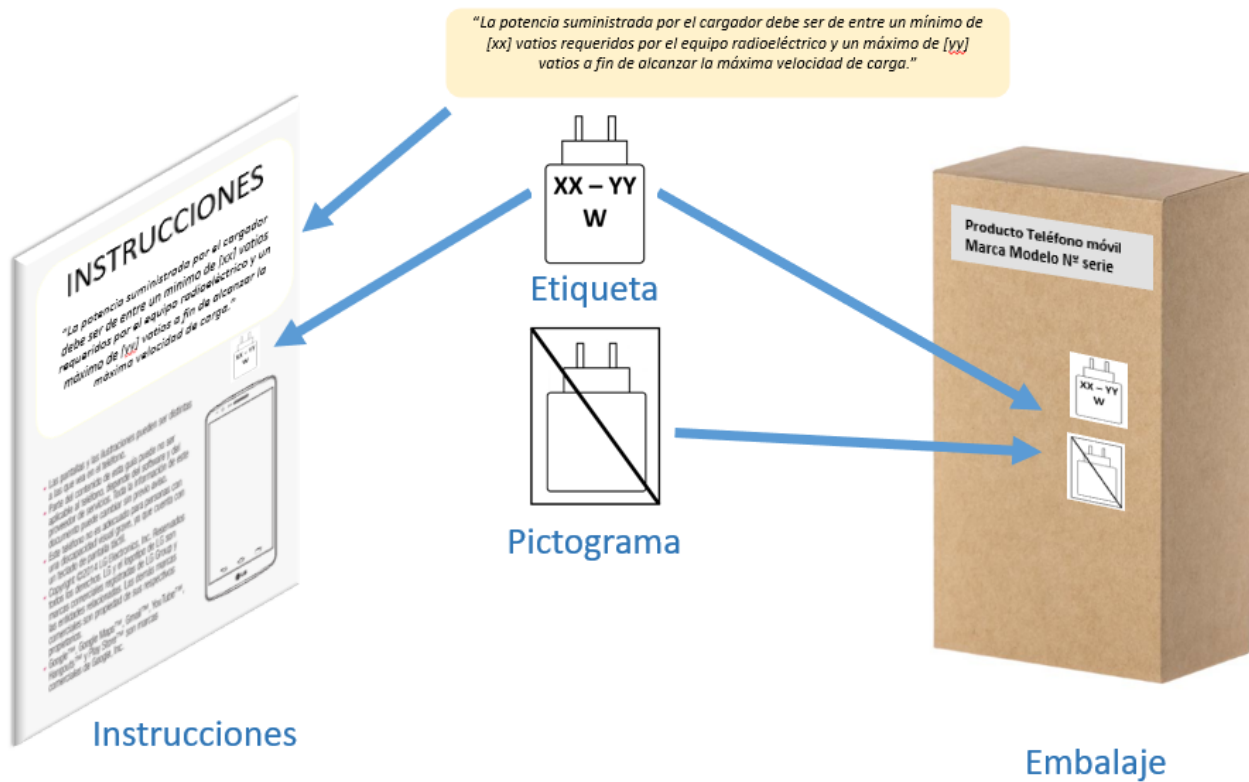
"La potencia suministrada por el cargador debe ser de entre un mínimo de [xx] vatios requeridos por el equipo radioeléctrico y un máximo de [yy] vatios a fin de alcanzar la máxima velocidad de carga."

INSTRUCCIONES

"La potencia suministrada por el cargador debe ser de entre un mínimo de [xx] vatios requeridos por el equipo radioeléctrico y un máximo de [yy] vatios a fin de alcanzar la máxima velocidad de carga."

XX – YY W

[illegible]

XX – YY
W

Etiqueta

Pictograma

Producto Teléfono móvil
Marca Modelo Nº serie

XX – YY
W

Instrucciones

Embalaje